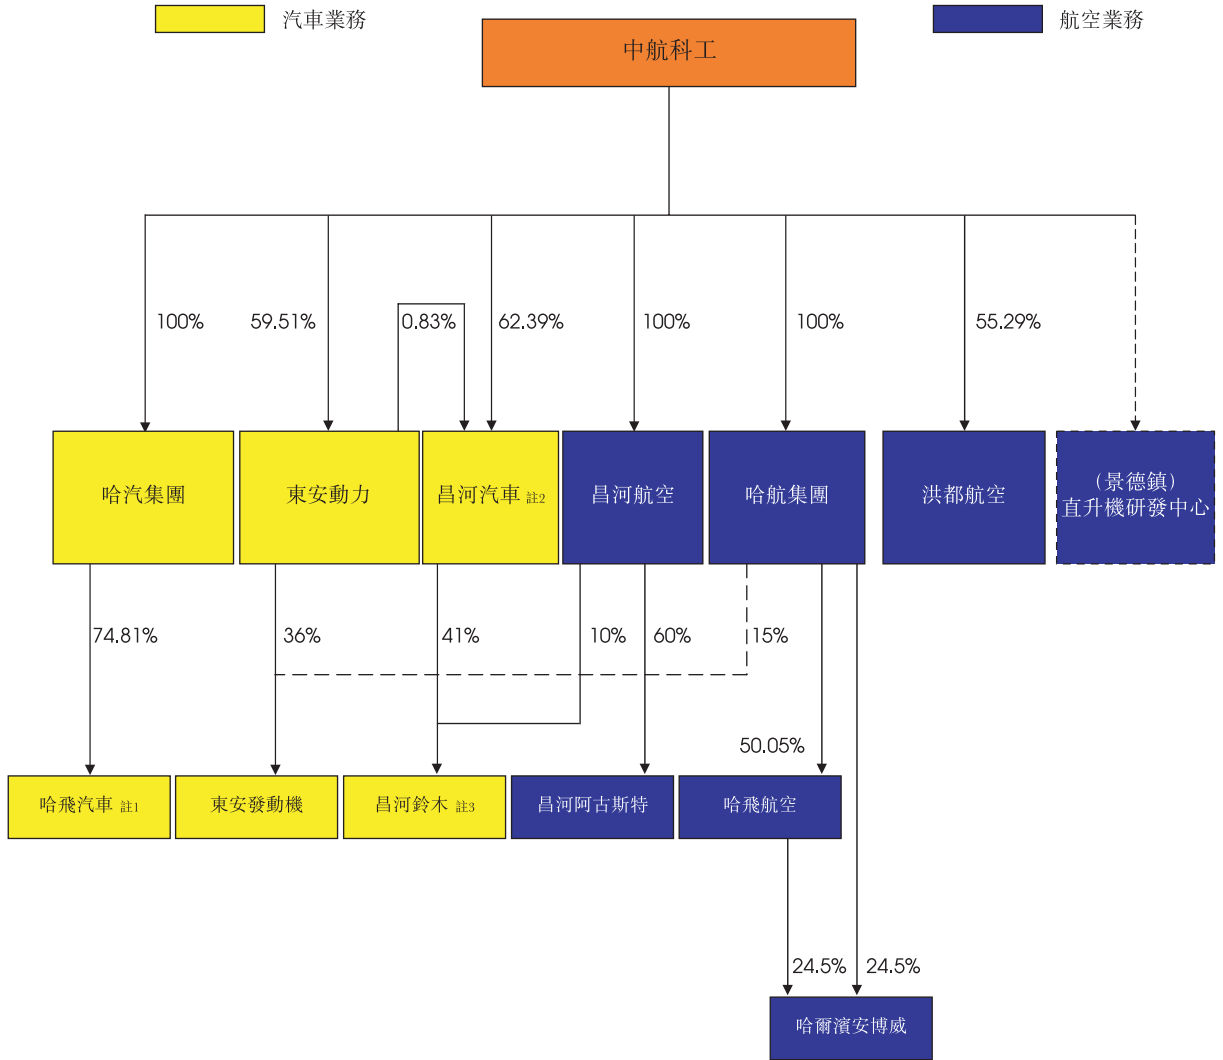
汽車業務

航空業務

中航科工

100%
59.51%
0.83%
62.39%
100%
100%
55.29%

哈汽集團
東安動力
昌河汽車 註2
昌河航空
哈航集團
洪都航空
（景德鎮）直升機研發中心

74.81%
36%
41%
10%
60%
15%
50.05%

哈飛汽車 註1
東安發動機
昌河鈴木 註3
昌河阿古斯特
哈飛航空

24.5%
24.5%

哈爾濱安博威